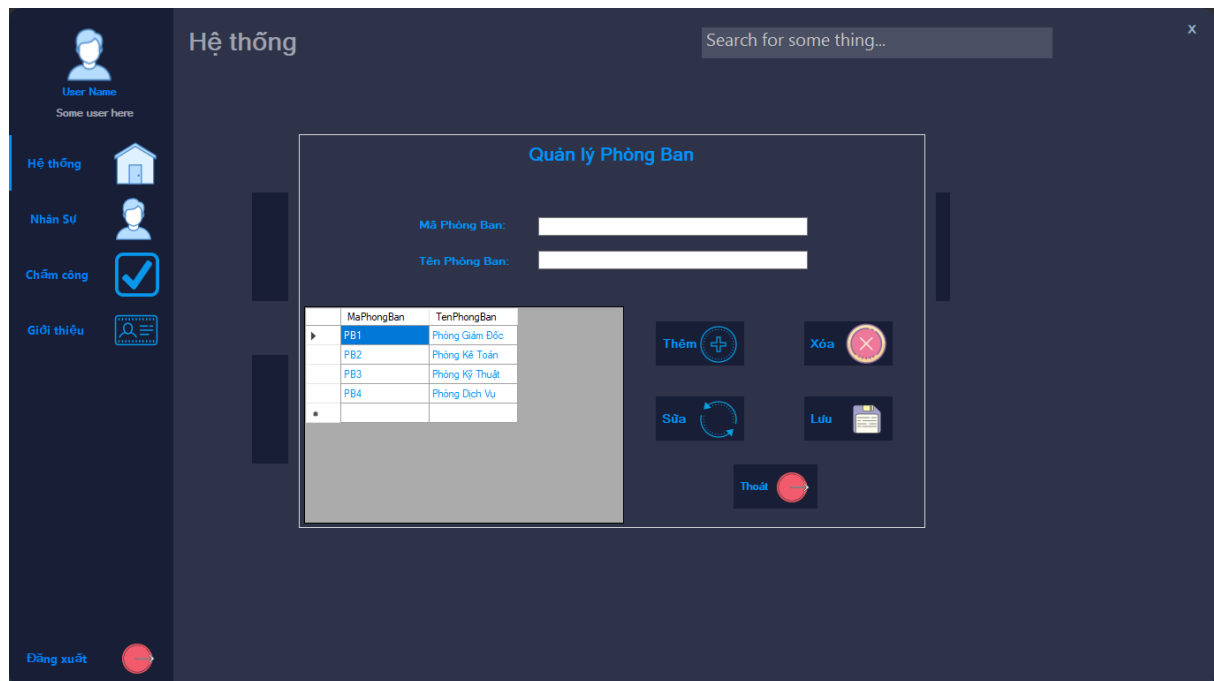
User Name
Some user here

Hệ thống
Nhân Sự
Chấm công
Giới thiệu

Đăng xuất

Hệ thống

Search for some thing...

x

Quản lý Phòng Ban

Mã Phòng Ban:
Tên Phòng Ban:

| | MaPhongBan | TenPhongBan |
|---|---|---|
| ▸ | PB1 | Phòng Giám Đốc |
| | PB2 | Phòng Kế Toán |
| | PB3 | Phòng Kỹ Thuật |
| | PB4 | Phòng Dịch Vụ |
| * | | |

Thêm
Xóa
Sửa
Lưu
Thoát